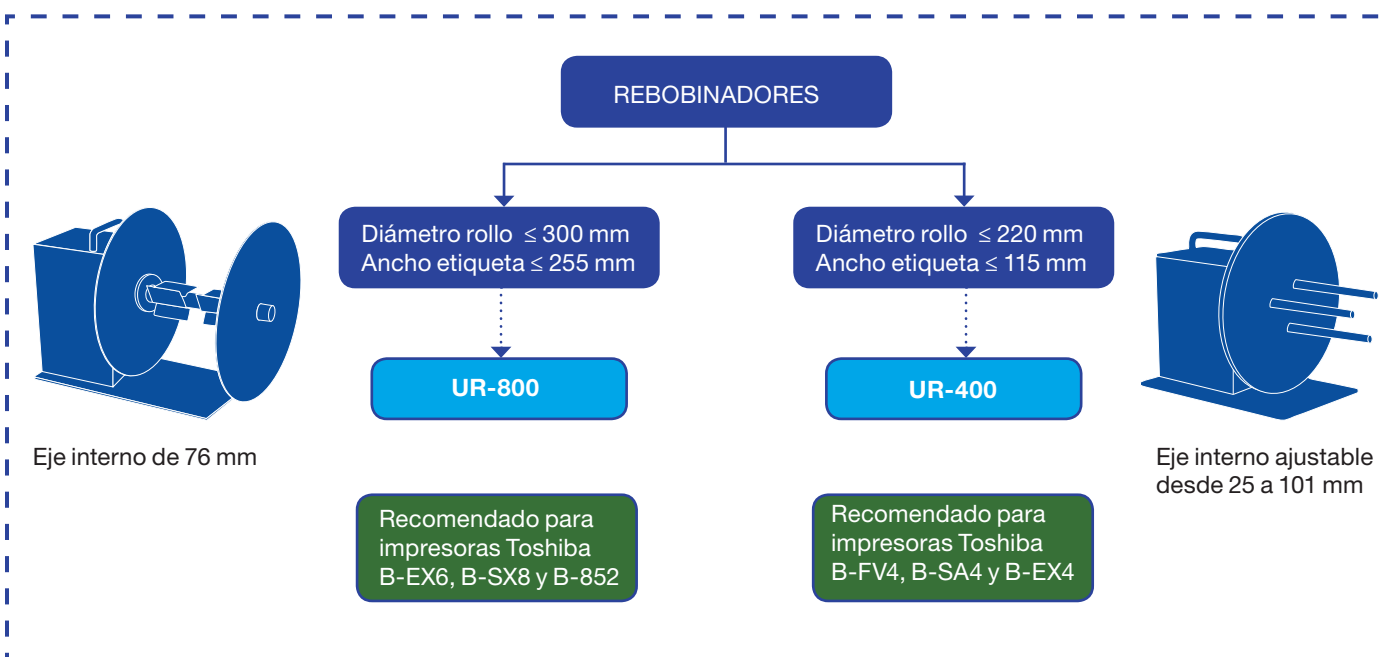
REBOBINADORES

Diámetro rollo $\leq$ 300 mm
Ancho etiqueta $\leq$ 255 mm

UR-800

Recomendado para impresoras Toshiba B-EX6, B-SX8 y B-852

Eje interno de 76 mm

Diámetro rollo $\leq$ 220 mm
Ancho etiqueta $\leq$ 115 mm

UR-400

Recomendado para impresoras Toshiba B-FV4, B-SA4 y B-EX4

Eje interno ajustable desde 25 a 101 mm